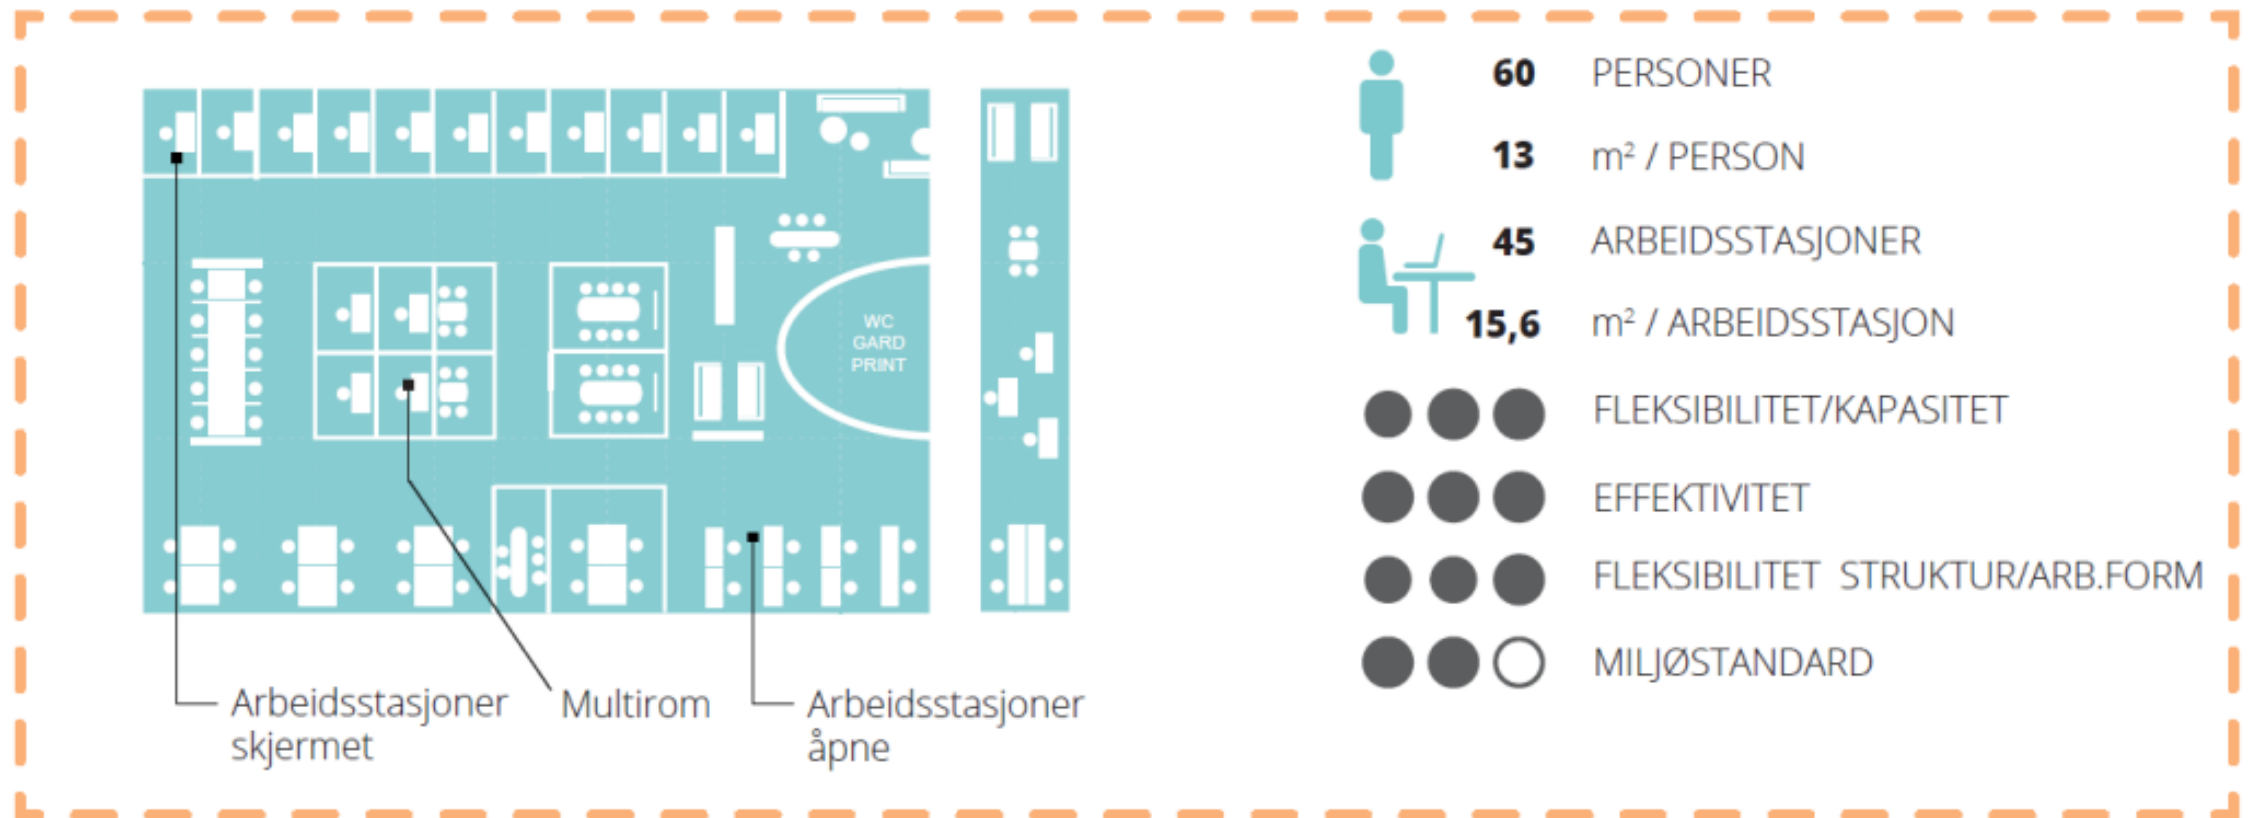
WC
GARD
PRINT

Arbeidsstasjoner skjermet

Multirom

Arbeidsstasjoner åpne

60 PERSONER

13 m² / PERSON

45 ARBEIDSSTASJONER

15,6 m² / ARBEIDSSTASJON

FLEKSIBILITET/KAPASITET

EFFEKTIVITET

FLEKSIBILITET STRUKTUR/ARB.FORM

MILJØSTANDARD